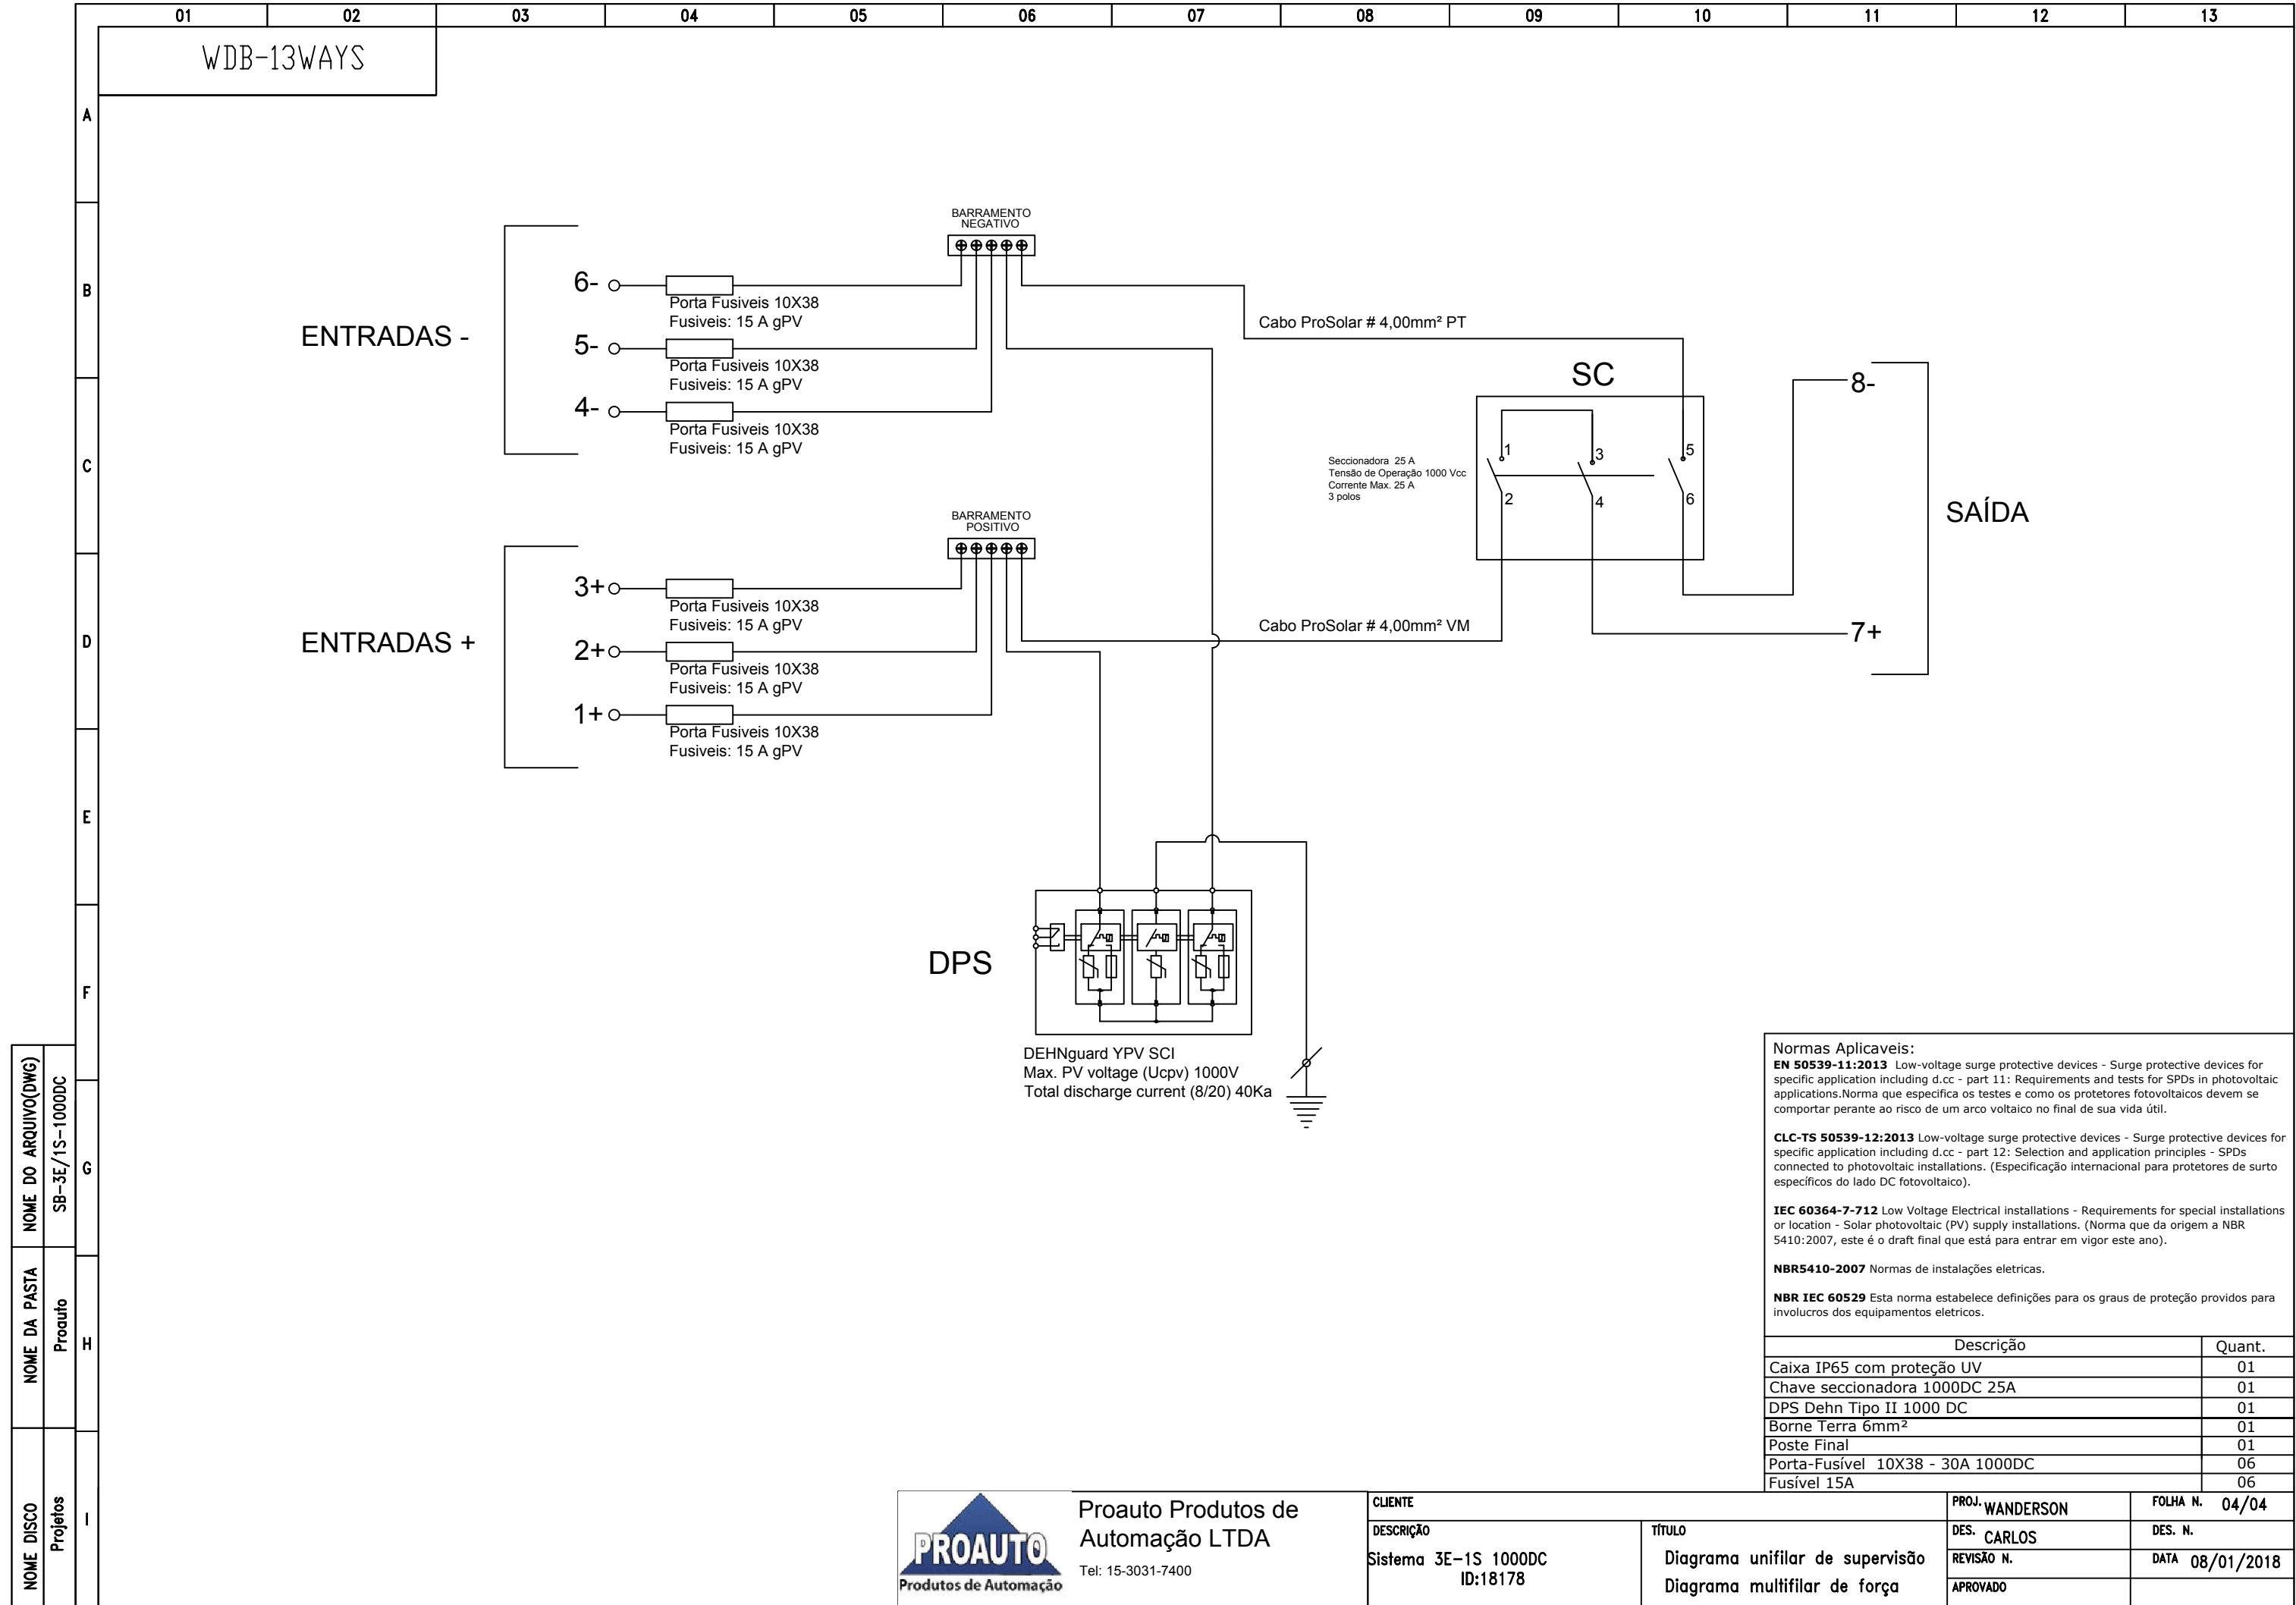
01 02 03 04 05 06 07 08 09 10 11 12 13

WDB-13WAYS

A
B
C
D
E
F
G
H
I

BARRAMENTO NEGATIVO

ENTRADAS -

6-
Porta Fusiveis 10X38
Fusiveis: 15 A gPV

5-
Porta Fusiveis 10X38
Fusiveis: 15 A gPV

4-
Porta Fusiveis 10X38
Fusiveis: 15 A gPV

Cabo ProSolar # 4,00mm² PT

SC

Seccionadora 25 A
Tensão de Operação 1000 Vcc
Corrente Max. 25 A
3 polos

1 3 5
2 4 6

8-

SAÍDA

7+

BARRAMENTO POSITIVO

ENTRADAS +

3+
Porta Fusiveis 10X38
Fusiveis: 15 A gPV

2+
Porta Fusiveis 10X38
Fusiveis: 15 A gPV

1+
Porta Fusiveis 10X38
Fusiveis: 15 A gPV

Cabo ProSolar # 4,00mm² VM

DPS

DEHNguard YPV SCI
Max. PV voltage (Ucpv) 1000V
Total discharge current (8/20) 40Ka

Normas Aplicaveis:
**EN 50539-11:2013** Low-voltage surge protective devices - Surge protective devices for specific application including d.cc - part 11: Requirements and tests for SPDs in photovoltaic applications.Norma que especifica os testes e como os protetores fotovoltaicos devem se comportar perante ao risco de um arco voltaico no final de sua vida útil.

**CLC-TS 50539-12:2013** Low-voltage surge protective devices - Surge protective devices for specific application including d.cc - part 12: Selection and application principles - SPDs connected to photovoltaic installations. (Especificação internacional para protetores de surto específicos do lado DC fotovoltaico).

**IEC 60364-7-712** Low Voltage Electrical installations - Requirements for special installations or location - Solar photovoltaic (PV) supply installations. (Norma que da origem a NBR 5410:2007, este é o draft final que está para entrar em vigor este ano).

**NBR5410-2007** Normas de instalações eletricas.

**NBR IEC 60529** Esta norma estabelece definições para os graus de proteção providos para involucros dos equipamentos eletricos.

| Descrição | Quant. |
|---|---|
| Caixa IP65 com proteção UV | 01 |
| Chave seccionadora 1000DC 25A | 01 |
| DPS Dehn Tipo II 1000 DC | 01 |
| Borne Terra 6mm² | 01 |
| Poste Final | 01 |
| Porta-Fusível 10X38 - 30A 1000DC | 06 |
| Fusível 15A | 06 |

NOME DO ARQUIVO(DWG) SB-3E/1S-1000DC
NOME DA PASTA Proauto
NOME DISCO Projetos

PROAUTO
Produtos de Automação

Proauto Produtos de Automação LTDA
Tel: 15-3031-7400

CLIENTE
DESCRIÇÃO
Sistema 3E-1S 1000DC
ID:18178
TÍTULO
Diagrama unifilar de supervisão
Diagrama multifilar de força
PROJ. WANDERSON
DES. CARLOS
REVISÃO N.
APROVADO
FOLHA N. 04/04
DES. N.
DATA 08/01/2018